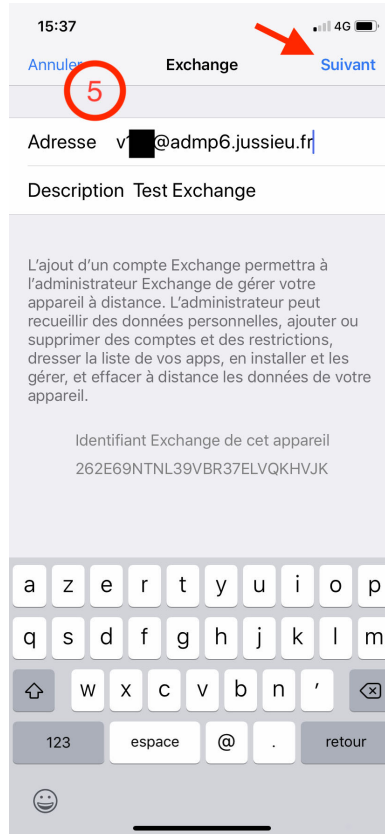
15:37

4G

Annuler

5

Exchange

Suivant

Adresse v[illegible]@admp6.jussieu.fr

Description Test Exchange

L'ajout d'un compte Exchange permettra à l'administrateur Exchange de gérer votre appareil à distance. L'administrateur peut recueillir des données personnelles, ajouter ou supprimer des comptes et des restrictions, dresser la liste de vos apps, en installer et les gérer, et effacer à distance les données de votre appareil.

Identifiant Exchange de cet appareil
262E69NTNL39VBR37ELVQKHVJK

a z e r t y u i o p
q s d f g h j k l m
w x c v b n ’
123 espace @ . retour